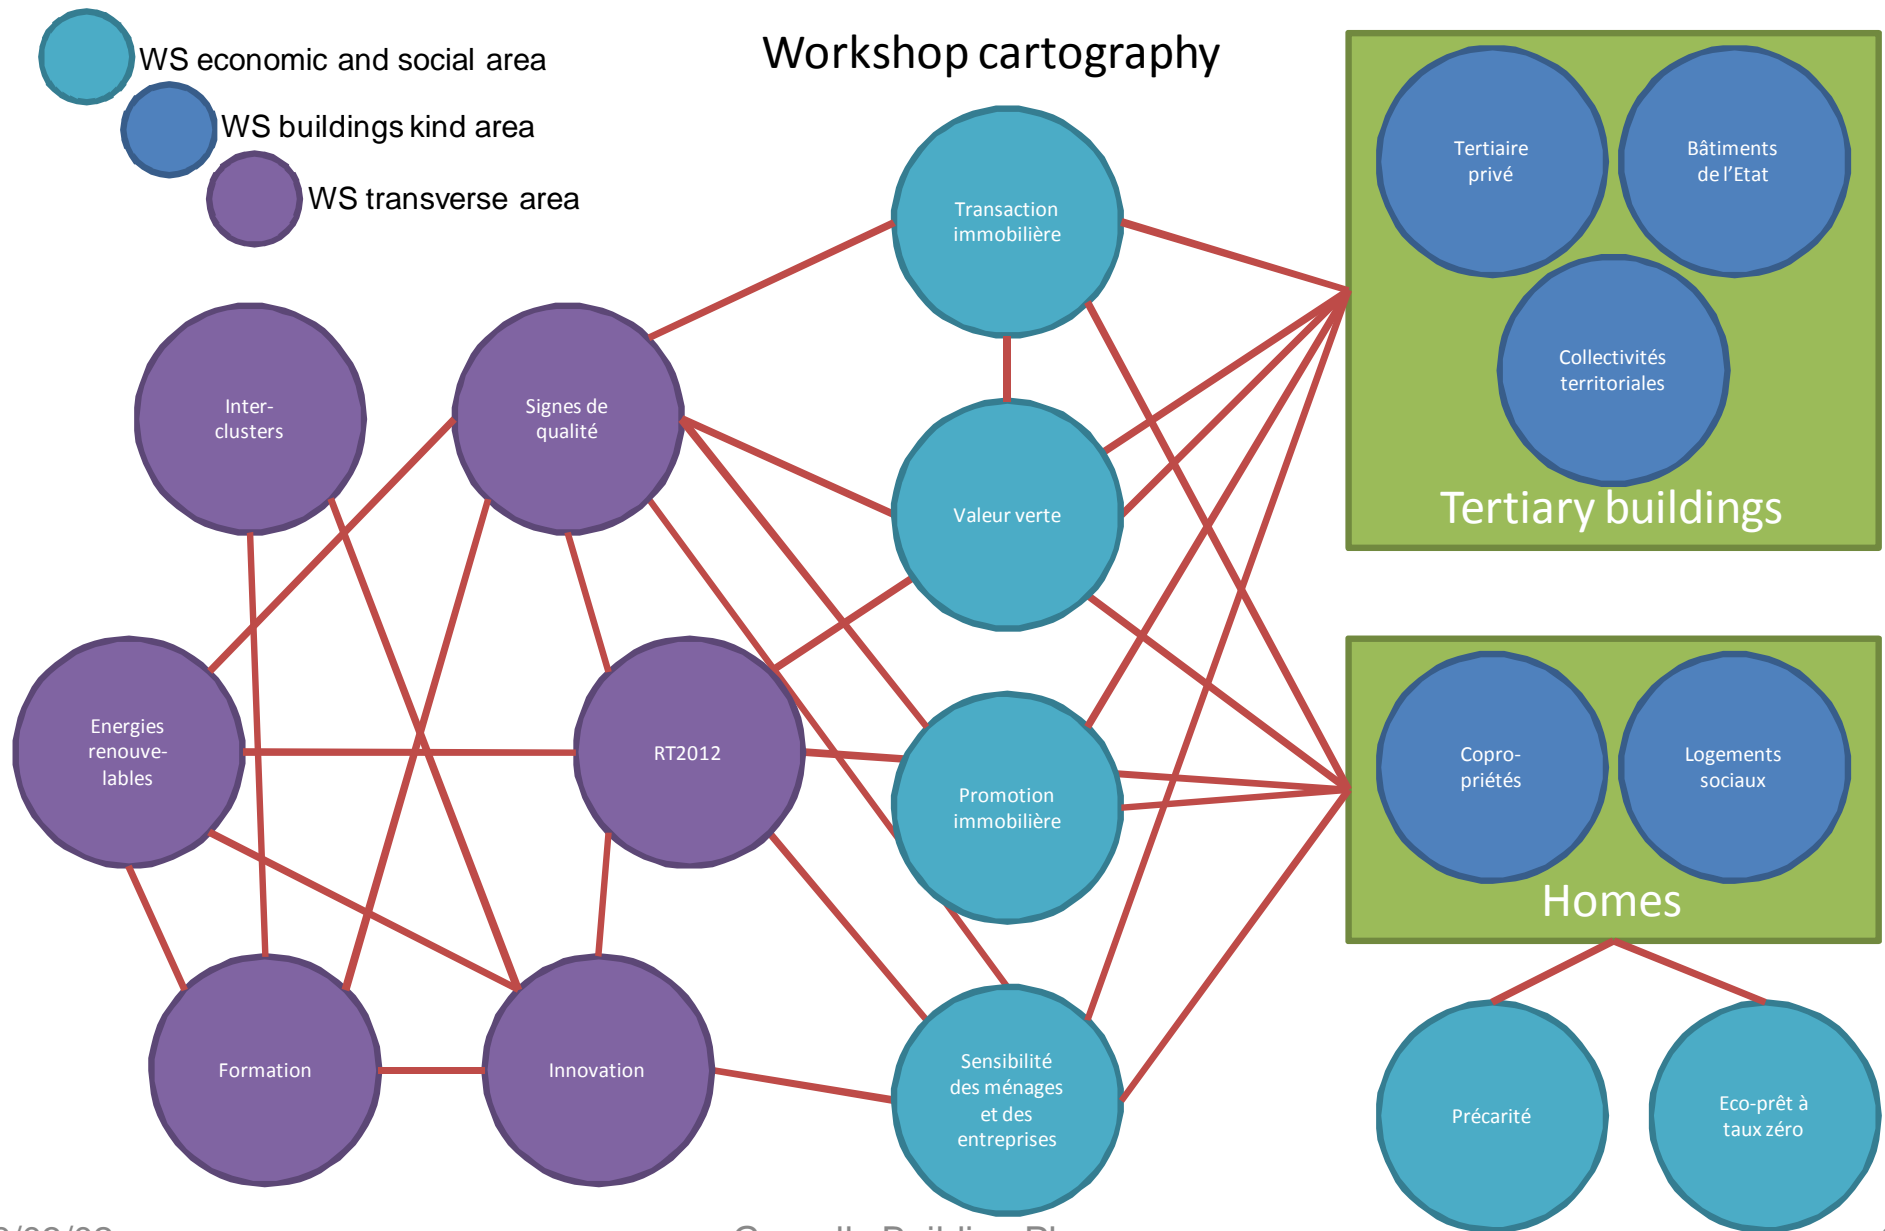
WS economic and social area

WS buildings kind area

WS transverse area

Workshop cartography

Tertiaire privé

Bâtiments de l'Etat

Collectivités territoriales

Tertiary buildings

Transaction immobilière

Inter-clusters

Signes de qualité

Valeur verte

Energies renouvelables

RT2012

Promotion immobilière

Copropriétés

Logements sociaux

Homes

Formation

Innovation

Sensibilité des ménages et des entreprises

Précarité

Eco-prêt à taux zéro

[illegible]

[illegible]